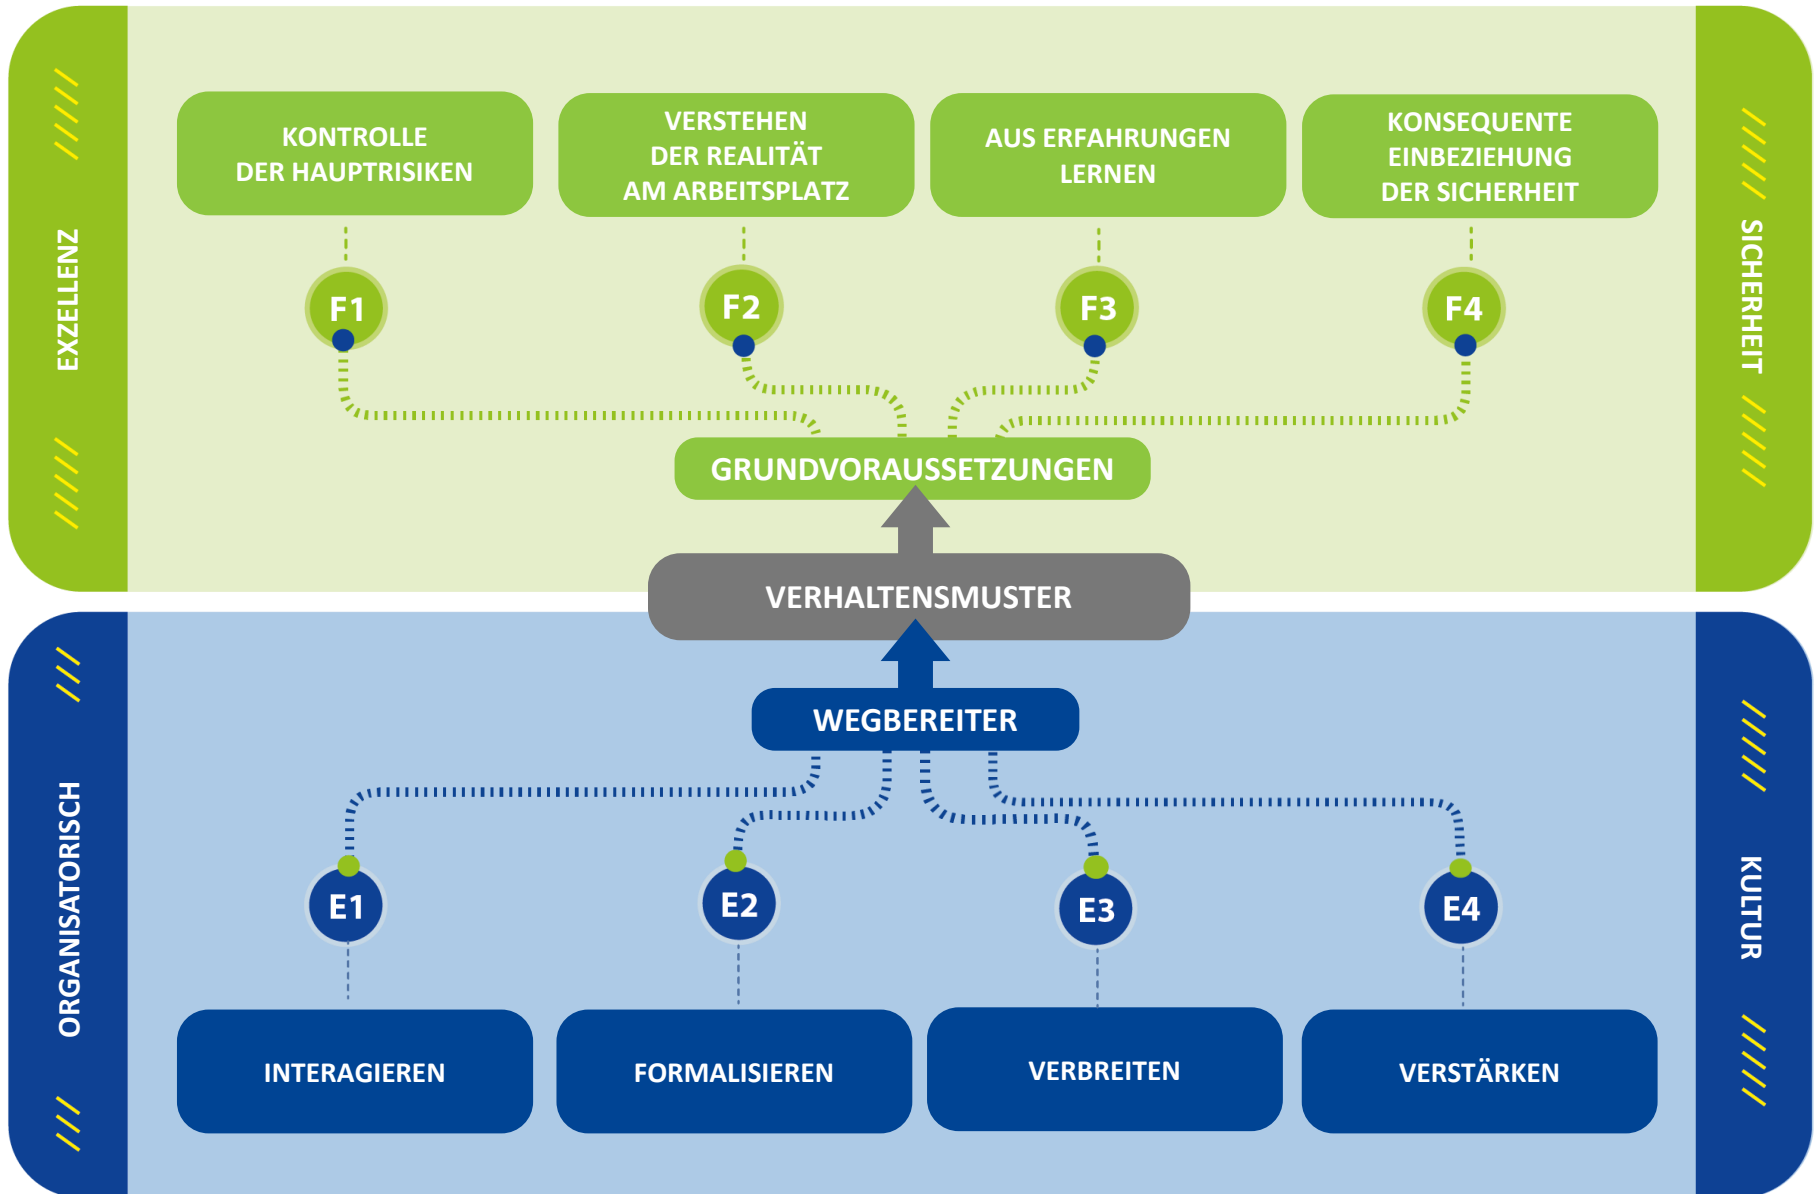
EXZELLENZ

KONTROLLE DER HAUPTRISIKEN

VERSTEHEN DER REALITÄT AM ARBEITSPLATZ

AUS ERFAHRUNGEN LERNEN

KONSEQUENTE EINBEZIEHUNG DER SICHERHEIT

SICHERHEIT

F1

F2

F3

F4

GRUNDVORAUSSETZUNGEN

VERHALTENSMUSTER

ORGANISATORISCH

WEGBEREITER

KULTUR

E1

E2

E3

E4

INTERAGIEREN

FORMALISIEREN

VERBREITEN

VERSTÄRKEN